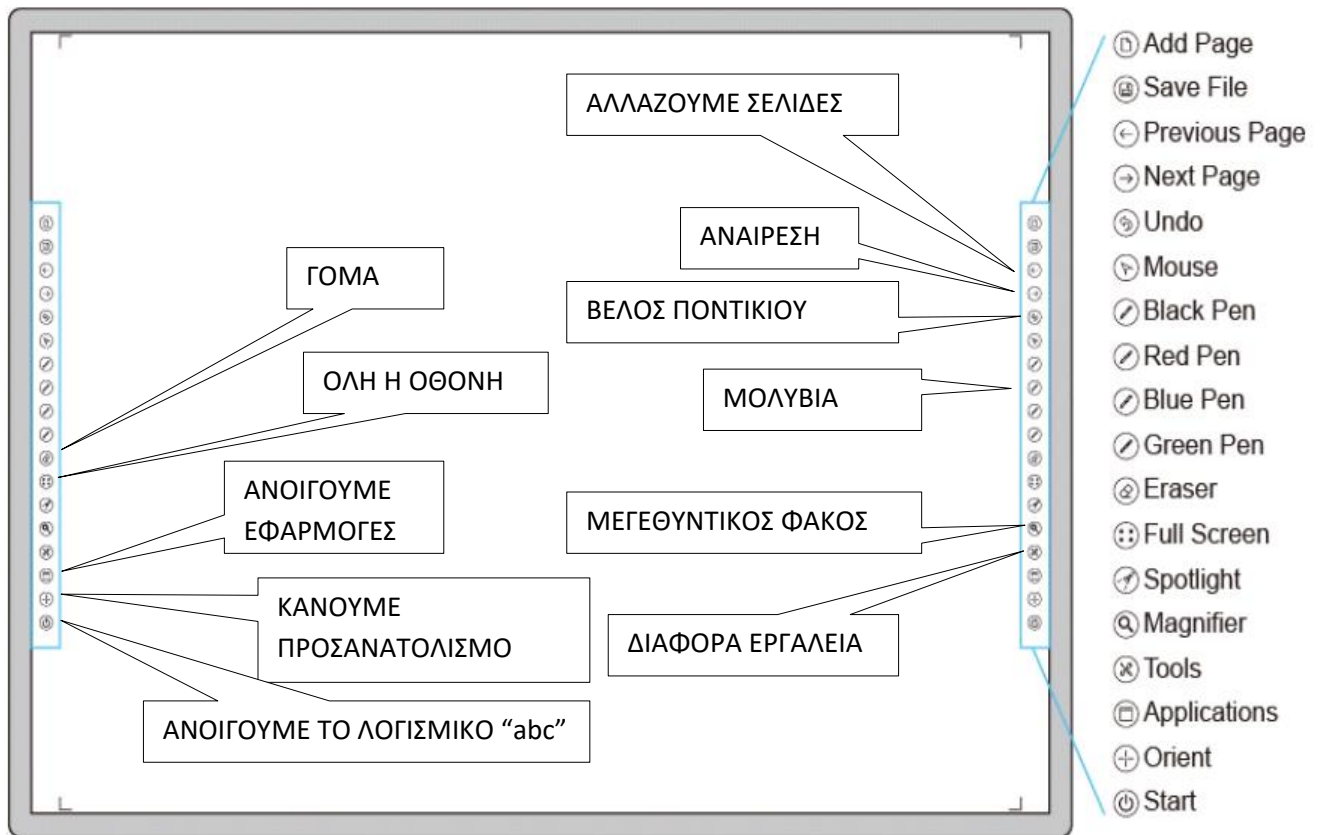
ΑΛΛΑΖΟΥΜΕ ΣΕΛΙΔΕΣ

ΑΝΑΙΡΕΣΗ

ΓΟΜΑ

ΒΕΛΟΣ ΠΟΝΤΙΚΙΟΥ

ΟΛΗ Η ΟΘΟΝΗ

ΜΟΛΥΒΙΑ

ΑΝΟΙΓΟΥΜΕ ΕΦΑΡΜΟΓΕΣ

ΜΕΓΕΘΥΝΤΙΚΟΣ ΦΑΚΟΣ

ΚΑΝΟΥΜΕ ΠΡΟΣΑΝΑΤΟΛΙΣΜΟ

ΔΙΑΦΟΡΑ ΕΡΓΑΛΕΙΑ

ΑΝΟΙΓΟΥΜΕ ΤΟ ΛΟΓΙΣΜΙΚΟ “abc”

Add Page
Save File
Previous Page
Next Page
Undo
Mouse
Black Pen
Red Pen
Blue Pen
Green Pen
Eraser
Full Screen
Spotlight
Magnifier
Tools
Applications
Orient
Start